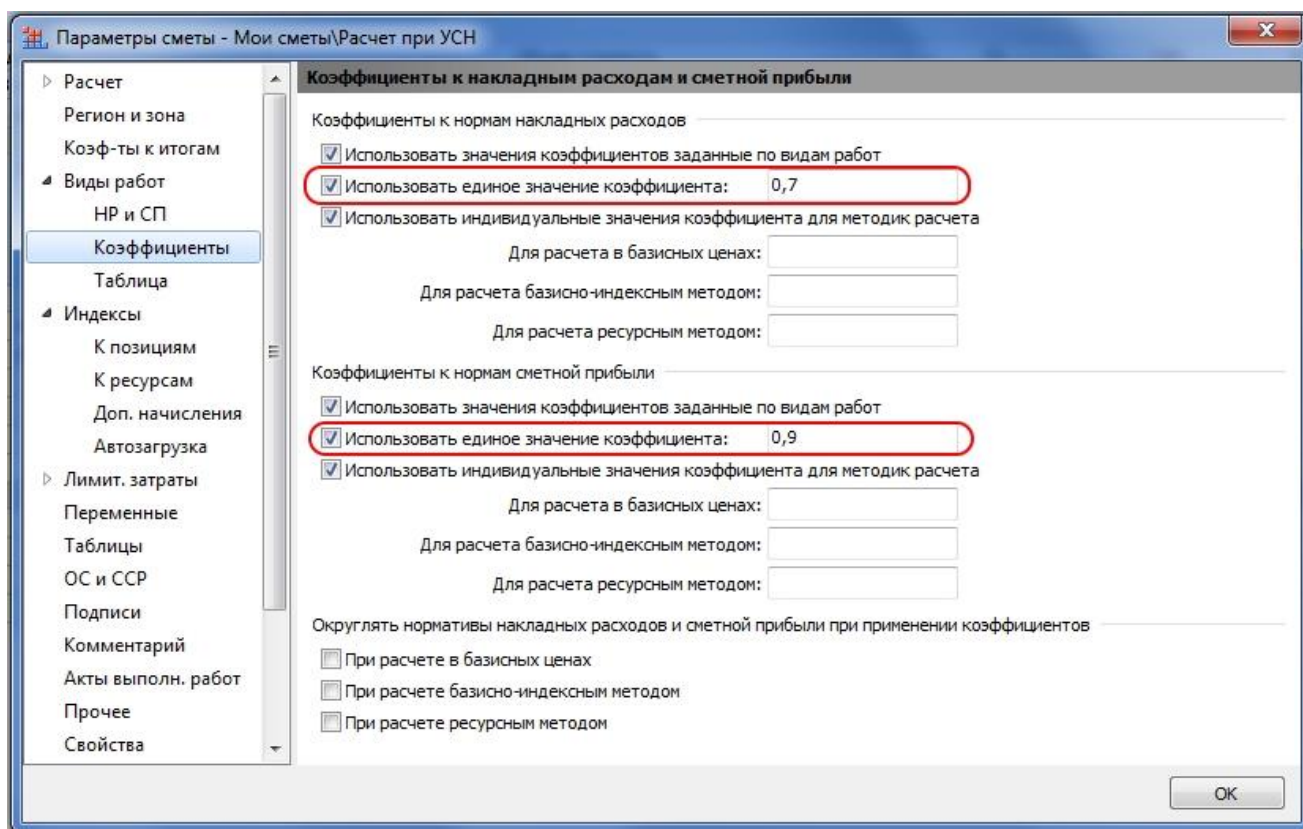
Параметры сметы - Мои сметы\Расчет при УСН

Расчет
Регион и зона
Коэф-ты к итогам
Виды работ
НР и СП
Коэффициенты
Таблица
Индексы
К позициям
К ресурсам
Доп. начисления
Автозагрузка
Лимит. затраты
Переменные
Таблицы
ОС и ССР
Подписи
Комментарий
Акты выполн. работ
Прочее
Свойства

Коэффициенты к накладным расходам и сметной прибыли

Коэффициенты к нормам накладных расходов
Использовать значения коэффициентов заданные по видам работ
Использовать единое значение коэффициента: 0,7
Использовать индивидуальные значения коэффициента для методик расчета
Для расчета в базисных ценах:
Для расчета базисно-индексным методом:
Для расчета ресурсным методом:

Коэффициенты к нормам сметной прибыли
Использовать значения коэффициентов заданные по видам работ
Использовать единое значение коэффициента: 0,9
Использовать индивидуальные значения коэффициента для методик расчета
Для расчета в базисных ценах:
Для расчета базисно-индексным методом:
Для расчета ресурсным методом:

Округлять нормативы накладных расходов и сметной прибыли при применении коэффициентов
При расчете в базисных ценах
При расчете базисно-индексным методом
При расчете ресурсным методом

OK